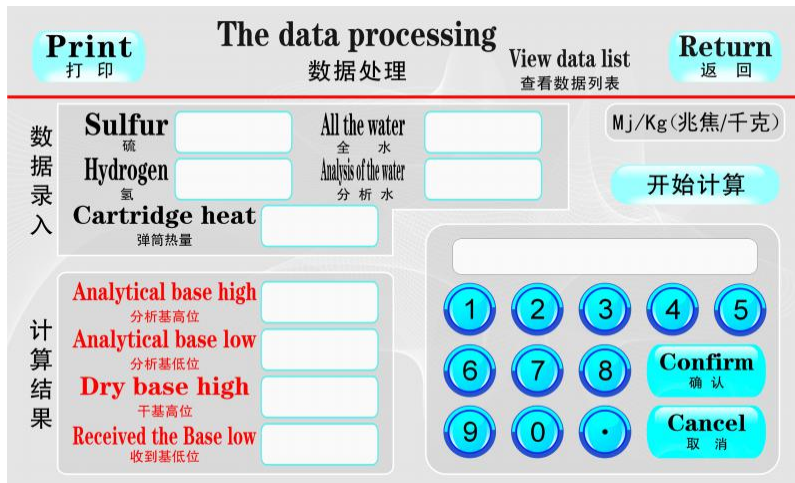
Print
打 印

The data processing
数据处理

View data list
查看数据列表

Return
返 回

数据录入

Sulfur
硫

All the water
全 水

Hydrogen
氢

Analysis of the water
分 析 水

Cartridge heat
弹筒热量

Mj/Kg(兆焦/千克)

开始计算

计算结果

Analytical base high
分析基高位

Analytical base low
分析基低位

Dry base high
干基高位

Received the Base low
收到基低位

1 2 3 4 5
6 7 8
Confirm
确 认
9 0 .
Cancel
取 消